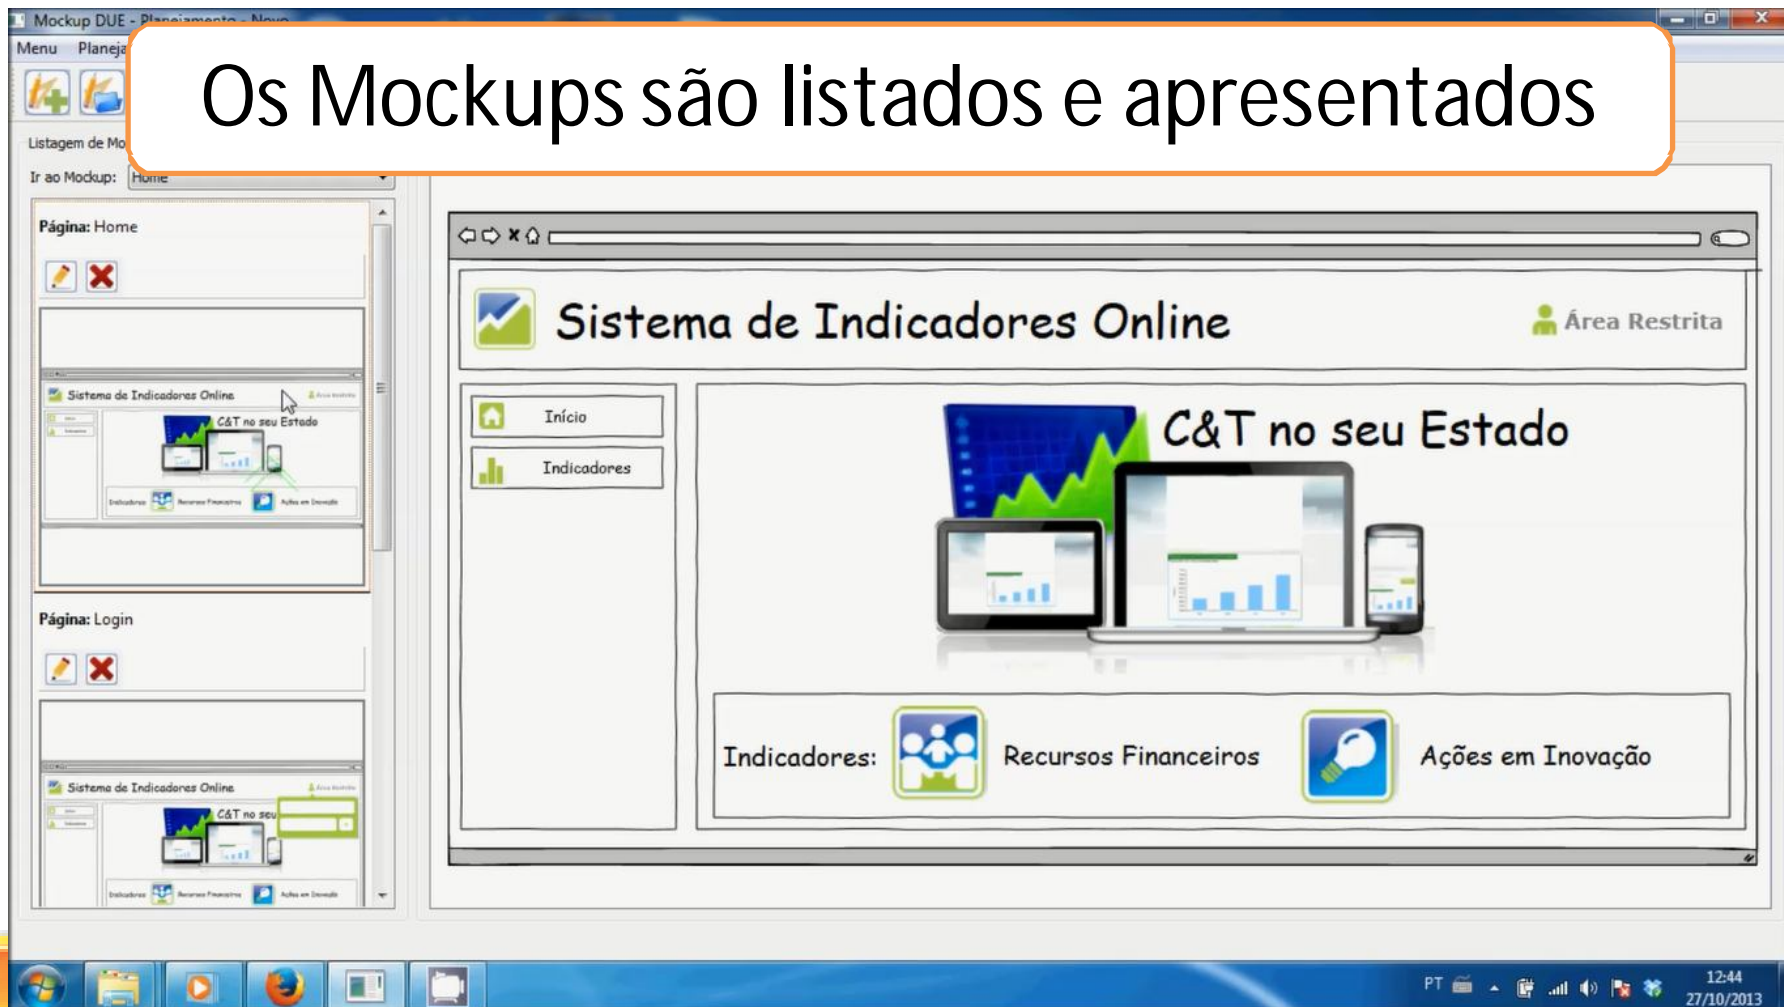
Mockup DUE - Planejamento - Novo

Menu Planeja

Os Mockups são listados e apresentados

Listagem de Mo

Ir ao Mockup: Home

Página: Home

Sistema de Indicadores Online

C&T no seu Estado

Indicadores Recursos Financeiros Ações em Inovação

Página: Login

Sistema de Indicadores Online

C&T no seu

Indicadores Recursos Financeiros Ações em Inovação

Sistema de Indicadores Online

Área Restrita

Início

Indicadores

C&T no seu Estado

Indicadores: Recursos Financeiros Ações em Inovação

PT

12:44
27/10/2013